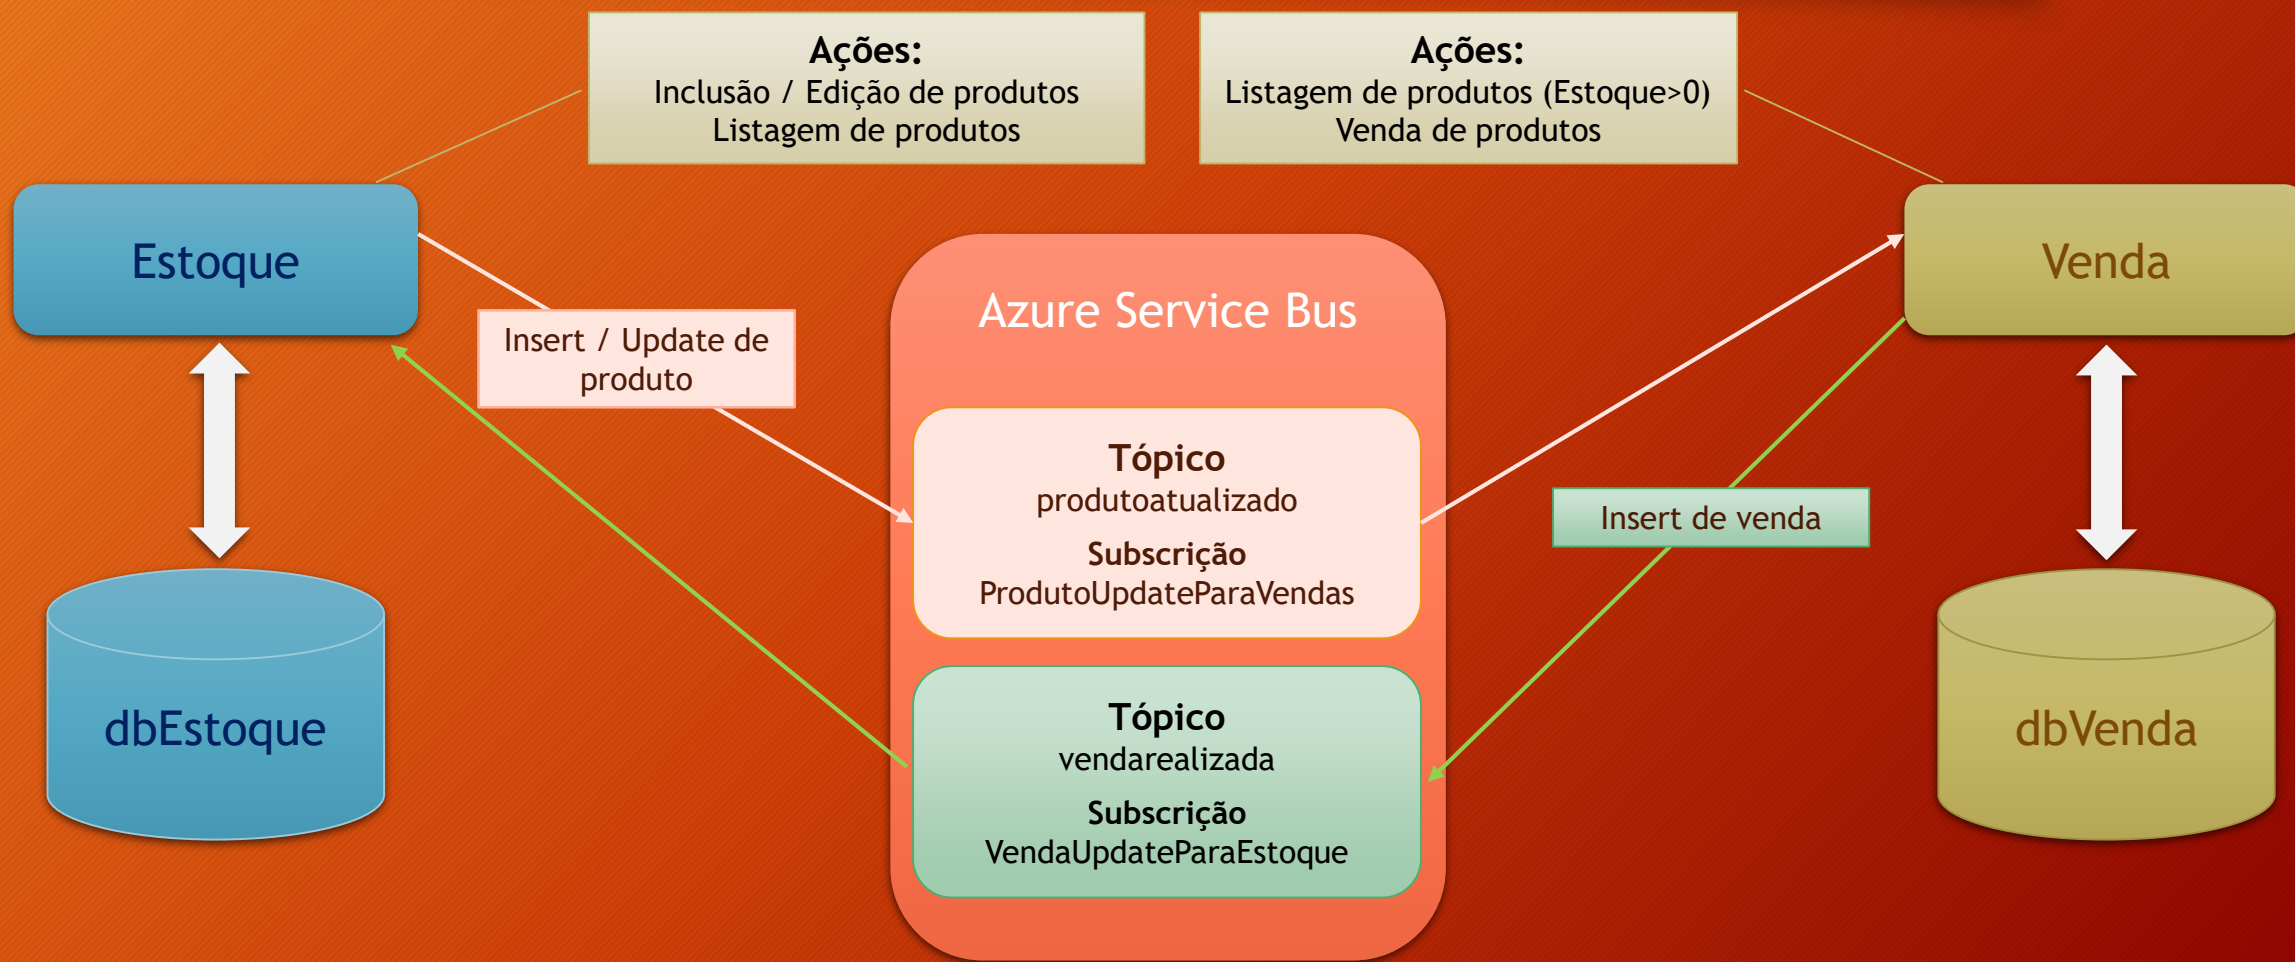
Ações:
Inclusão / Edição de produtos
Listagem de produtos

Ações:
Listagem de produtos (Estoque>0)
Venda de produtos

Estoque

Insert / Update de produto

Azure Service Bus

Tópico
produtoatualizado
Subscrição
ProdutoUpdateParaVendas

Tópico
vendarealizada
Subscrição
VendaUpdateParaEstoque

Venda

Insert de venda

dbEstoque

dbVenda